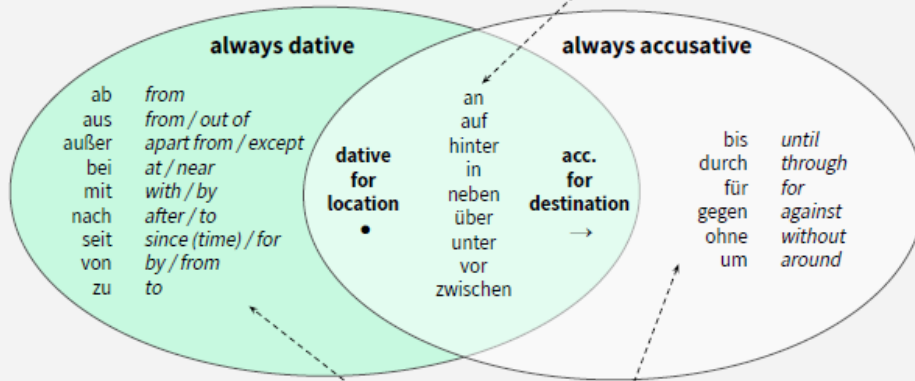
always dative

ab from
aus from / out of
außer apart from / except
bei at / near
mit with / by
nach after / to
seit since (time) / for
von by / from
zu to

dative for location
•

an
auf
hinter
in
neben
über
unter
vor
zwischen

acc. for destination
→

always accusative

bis until
durch through
für for
gegen against
ohne without
um around